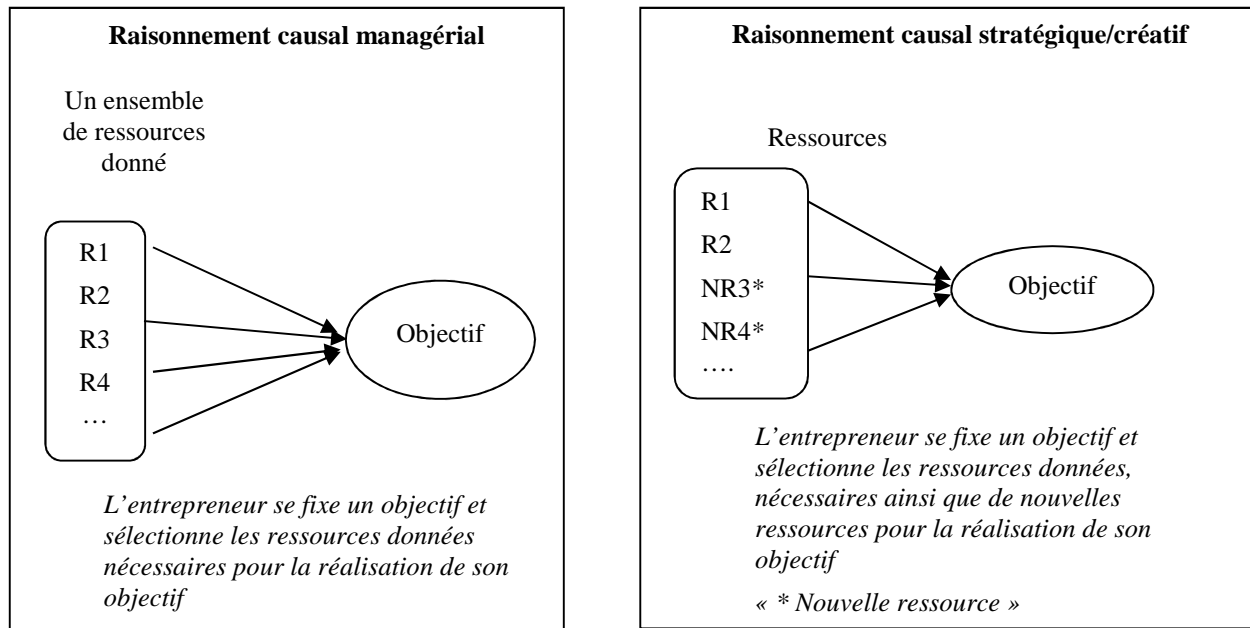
Raisonnement causal managérial

Un ensemble de ressources donné

R1
R2
R3
R4
…

Objectif

*L'entrepreneur se fixe un objectif et sélectionne les ressources données nécessaires pour la réalisation de son objectif*

Raisonnement causal stratégique/créatif

Ressources

R1
R2
NR3*
NR4*
….

Objectif

*L'entrepreneur se fixe un objectif et sélectionne les ressources données, nécessaires ainsi que de nouvelles ressources pour la réalisation de son objectif*

*« * Nouvelle ressource »*